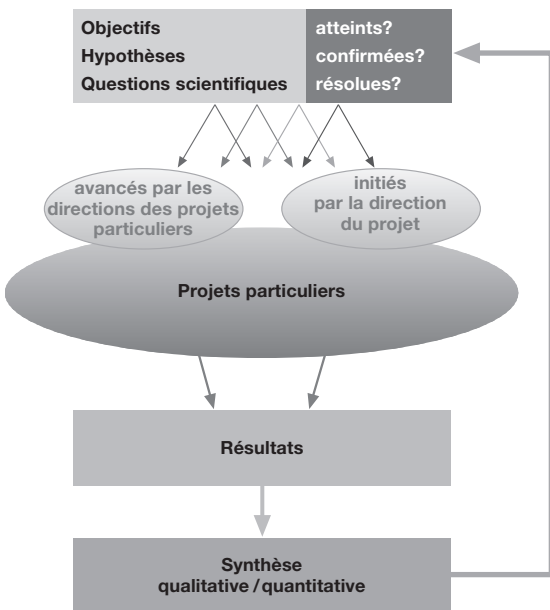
Objectifs
Hypothèses
Questions scientifiques

atteints?
confirmées?
résolues?

avancés par les directions des projets particuliers

initiés par la direction du projet

Projets particuliers

Résultats

Synthèse qualitative / quantitative